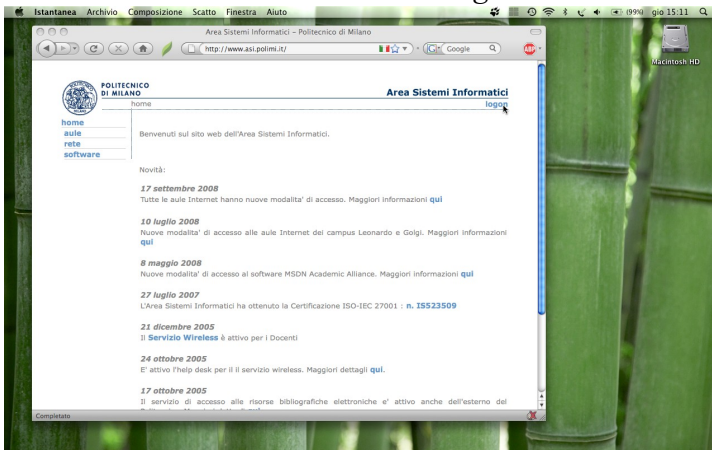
Istantanea Archivio Composizione Scatto Finestra Aiuto

(99%) gio 15:11

Area Sistemi Informatici – Politecnico di Milano

http://www.asi.polimi.it/

Google

Macintosh HD

POLITECNICO DI MILANO

Area Sistemi Informatici

home

logon

home
aule
rete
software

Benvenuti sul sito web dell'Area Sistemi Informatici.

Novità:

17 settembre 2008
Tutte le aule Internet hanno nuove modalita' di accesso. Maggiori informazioni qui

10 luglio 2008
Nuove modalita' di accesso alle aule Internet dei campus Leonardo e Golgi. Maggiori informazioni qui

8 maggio 2008
Nuove modalita' di accesso al software MSDN Academic Alliance. Maggiori informazioni qui

27 luglio 2007
L'Area Sistemi Informatici ha ottenuto la Certificazione ISO-IEC 27001 : n. IS523509

21 dicembre 2005
Il Servizio Wireless è attivo per i Docenti

24 ottobre 2005
E' attivo l'help desk per il il servizio wireless. Maggiori dettagli qui.

17 ottobre 2005
Il servizio di accesso alle risorse bibliografiche elettroniche e' attivo anche dell'esterno del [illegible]

Completato